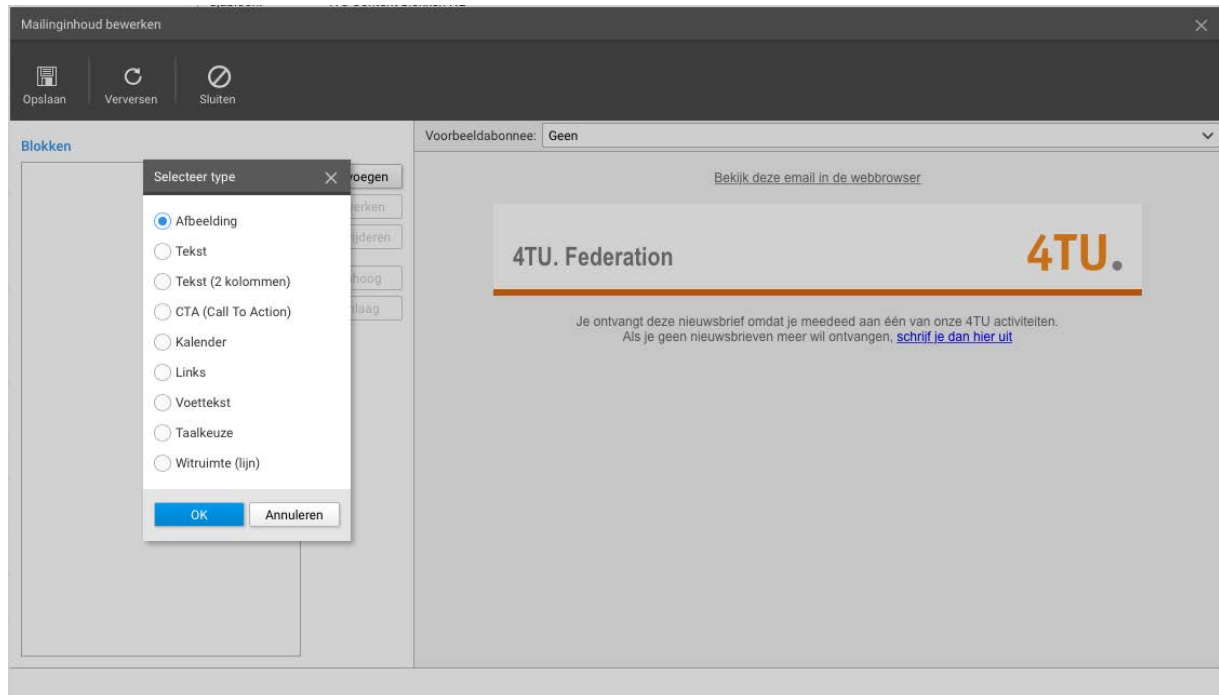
Mailinginhoud bewerken

Opslaan
Verversen
Sluiten

Blokken

Selecteer type

Afbeelding
Tekst
Tekst (2 kolommen)
CTA (Call To Action)
Kalender
Links
Voettekst
Taalkeuze
Witruimte (lijn)

OK
Annuleren

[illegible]voegen
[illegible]erken
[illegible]ijderen
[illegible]hoog
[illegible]laag

Voorbeeldabonnee: Geen

Bekijk deze email in de webbrowser

4TU. Federation
4TU.

Je ontvangt deze nieuwsbrief omdat je meedeed aan één van onze 4TU activiteiten.
Als je geen nieuwsbrieven meer wil ontvangen, schrijf je dan hier uit